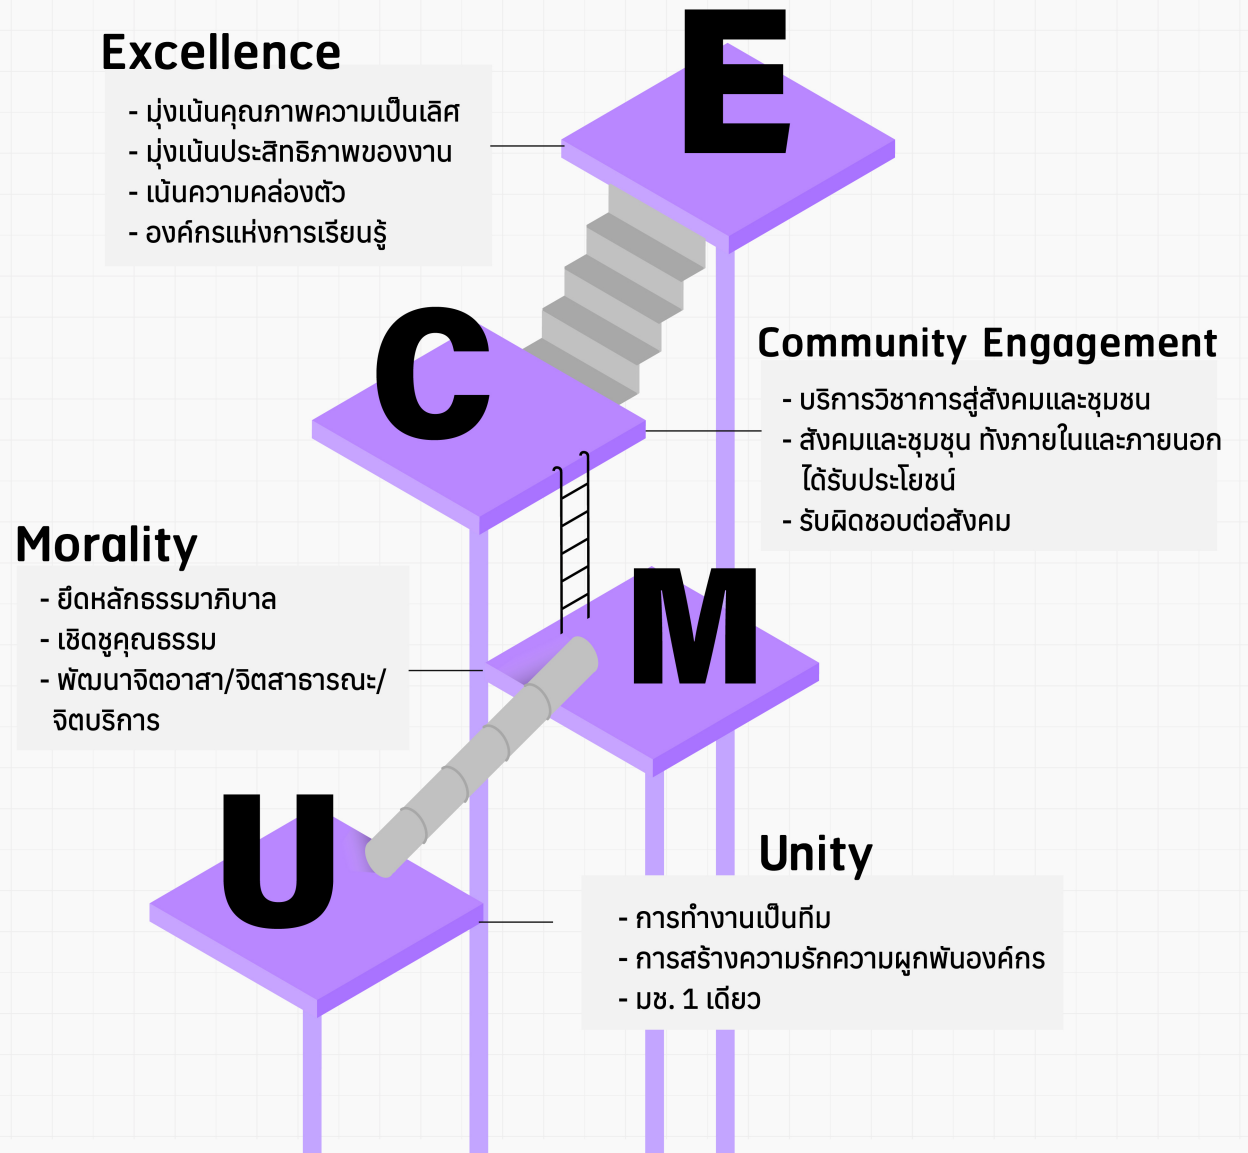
Excellence

- มุ่งเน้นคุณภาพความเป็นเลิศ
- มุ่งเน้นประสิทธิภาพของงาน
- เน้นความคล่องตัว
- องค์กรแห่งการเรียนรู้

E

C

Community Engagement

- บริการวิชาการสู่สังคมและชุมชน
- สังคมและชุมชุน ทั้งภายในและภายนอก ได้รับประโยชน์
- รับผิดชอบต่อสังคม

Morality

- ยึดหลักธรรมาภิบาล
- เชิดชูคุณธรรม
- พัฒนาจิตอาสา/จิตสาธารณะ/ จิตบริการ

M

U

Unity

- การทำงานเป็นทีม
- การสร้างความรักความผูกพันองค์กร
- มช. 1 เดียว